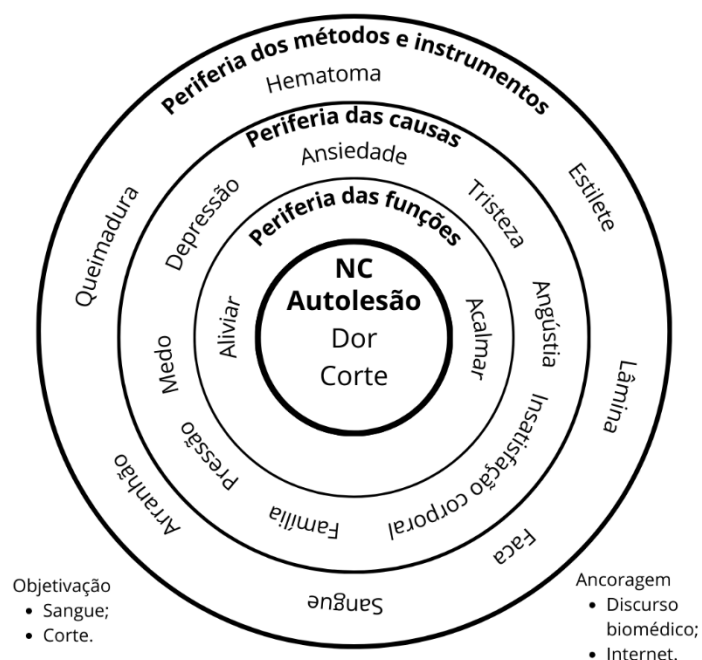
Periferia dos métodos e instrumentos
Hematoma
Estilete
Lâmina
Faca
Sangue
Arranhão
Queimadura

Periferia das causas
Ansiedade
Tristeza
Angústia
Insatisfação corporal
Família
Pressão
Medo
Depressão

Periferia das funções
Acalmar
Aliviar

NC
Autolesão
Dor
Corte

Objetivação
• Sangue;
• Corte.

Ancoragem
• Discurso biomédico;
• Internet.